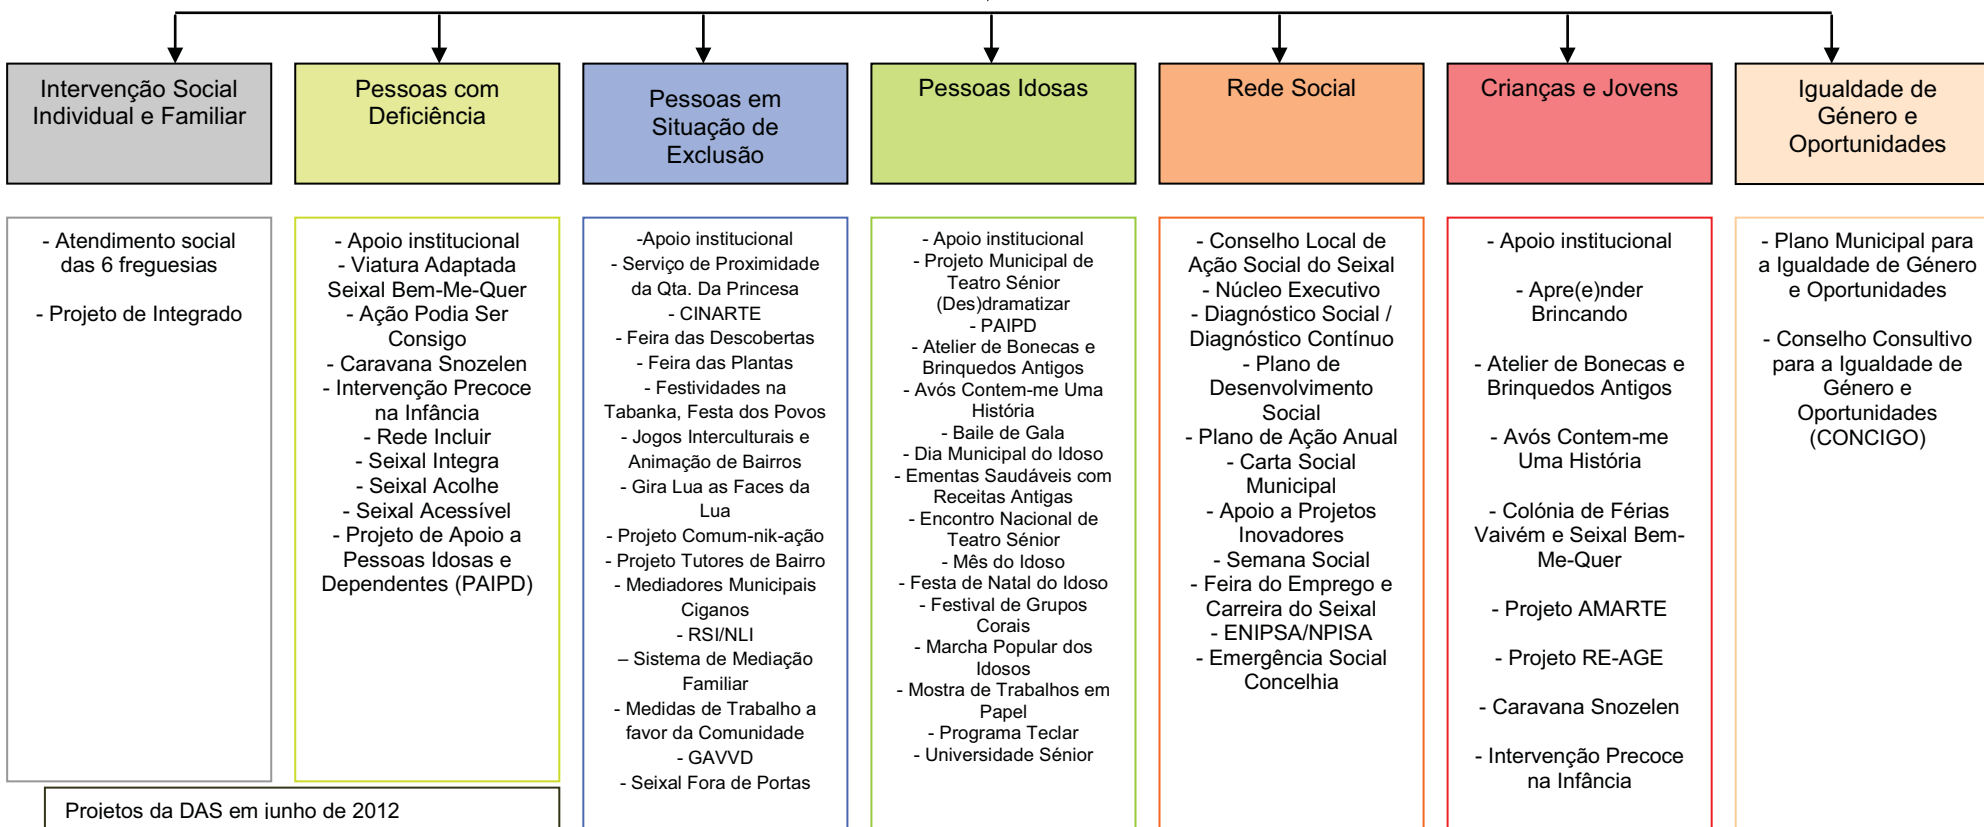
Intervenção Social Individual e Familiar

- Atendimento social das 6 freguesias

- Projeto de Integrado

Pessoas com Deficiência

- Apoio institucional
- Viatura Adaptada Seixal Bem-Me-Quer
- Ação Podia Ser Consigo
- Caravana Snozelen
- Intervenção Precoce na Infância
- Rede Incluir
- Seixal Integra
- Seixal Acolhe
- Seixal Acessível
- Projeto de Apoio a Pessoas Idosas e Dependentes (PAIPD)

Pessoas em Situação de Exclusão

-Apoio institucional
- Serviço de Proximidade da Qta. Da Princesa
- CINARTE
- Feira das Descobertas
- Feira das Plantas
- Festividades na Tabanka, Festa dos Povos
- Jogos Interculturais e Animação de Bairros
- Gira Lua as Faces da Lua
- Projeto Comum-nik-ação
- Projeto Tutores de Bairro
- Mediadores Municipais Ciganos
- RSI/NLI
– Sistema de Mediação Familiar
- Medidas de Trabalho a favor da Comunidade
- GAVVD
- Seixal Fora de Portas

Pessoas Idosas

- Apoio institucional
- Projeto Municipal de Teatro Sénior (Des)dramatizar
- PAIPD
- Atelier de Bonecas e Brinquedos Antigos
- Avós Contem-me Uma História
- Baile de Gala
- Dia Municipal do Idoso
- Ementas Saudáveis com Receitas Antigas
- Encontro Nacional de Teatro Sénior
- Mês do Idoso
- Festa de Natal do Idoso
- Festival de Grupos Corais
- Marcha Popular dos Idosos
- Mostra de Trabalhos em Papel
- Programa Teclar
- Universidade Sénior

Rede Social

- Conselho Local de Ação Social do Seixal
- Núcleo Executivo
- Diagnóstico Social / Diagnóstico Contínuo
- Plano de Desenvolvimento Social
- Plano de Ação Anual
- Carta Social Municipal
- Apoio a Projetos Inovadores
- Semana Social
- Feira do Emprego e Carreira do Seixal
- ENIPSA/NPISA
- Emergência Social Concelhia

Crianças e Jovens

- Apoio institucional

- Apre(e)nder Brincando

- Atelier de Bonecas e Brinquedos Antigos

- Avós Contem-me Uma História

- Colónia de Férias Vaivém e Seixal Bem-Me-Quer

- Projeto AMARTE

- Projeto RE-AGE

- Caravana Snozelen

- Intervenção Precoce na Infância

Igualdade de Género e Oportunidades

- Plano Municipal para a Igualdade de Género e Oportunidades

- Conselho Consultivo para a Igualdade de Género e Oportunidades (CONCIGO)

Projetos da DAS em junho de 2012